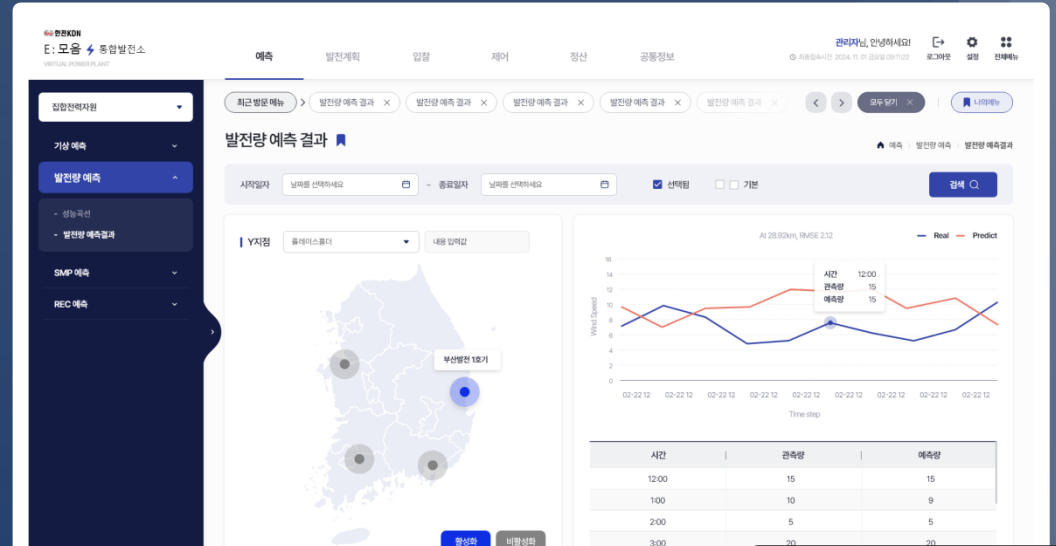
한전KDN
E: 모음 통합발전소
VIRTUAL POWER PLANT

예측 발전계획 입찰 제어 정산 공통정보

관리자님, 안녕하세요!
최종접속시간 2024. 11. 01 금요일 09:11:22
로그아웃 설정 전체메뉴

집합전력자원
기상 예측
발전량 예측
- 성능곡선
- 발전량 예측결과
SMP 예측
REC 예측

최근 방문 메뉴
발전량 예측 결과 ×
발전량 예측 결과 ×
발전량 예측 결과 ×
발전량 예측 결과 ×
발전량 예측 결과 ×
모두 닫기
나의메뉴

발전량 예측 결과

예측 > 발전량 예측 > 발전량 예측결과

시작일자 날짜를 선택하세요 ~ 종료일자 날짜를 선택하세요
선택됨 기본
검색

Y지점 플레이스홀더 내용 입력값

부산발전 1호기

활성화 비활성화

At 28.92km, RMSE 2.12
Real Predict

시간 12:00
관측량 15
예측량 15

Wind Speed
18
16
14
12
10
8
6
4
2
0
02-22 12 02-22 12 02-22 12 02-22 12 02-22 12 02-22 12 02-22 12 02-22 12 02-22 12
Time step

| 시간 | 관측량 | 예측량 |
|---|---|---|
| 12:00 | 15 | 15 |
| 1:00 | 10 | 9 |
| 2:00 | 5 | 5 |
| 3:00 | 20 | 20 |